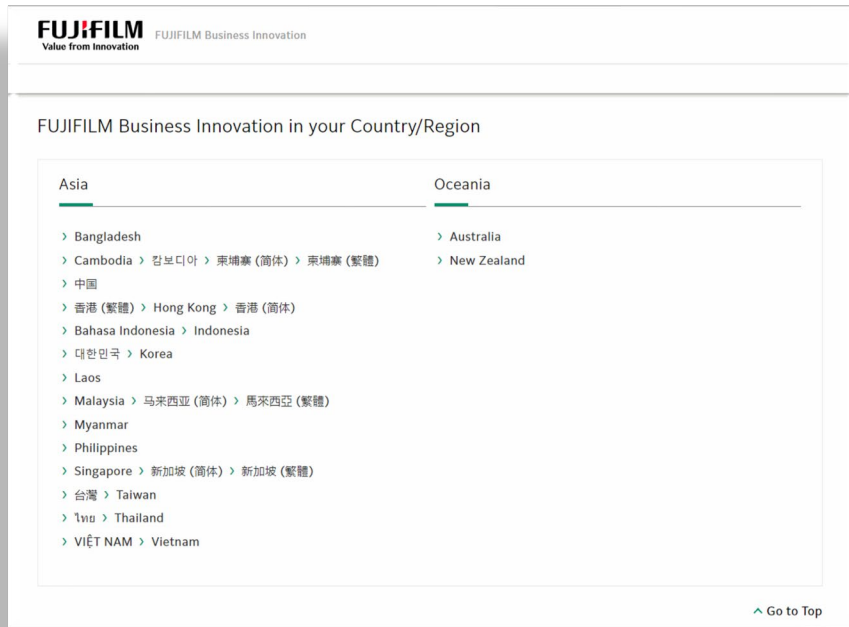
FUJIFILM
Value from Innovation

FUJIFILM Business Innovation

FUJIFILM Business Innovation in your Country/Region

Asia

› Bangladesh
› Cambodia › 캄보디아 › 柬埔寨 (简体) › 柬埔寨 (繁體)
› 中国
› 香港 (繁體) › Hong Kong › 香港 (简体)
› Bahasa Indonesia › Indonesia
› 대한민국 › Korea
› Laos
› Malaysia › 马来西亚 (简体) › 馬來西亞 (繁體)
› Myanmar
› Philippines
› Singapore › 新加坡 (简体) › 新加坡 (繁體)
› 台灣 › Taiwan
› ไทย › Thailand
› VIỆT NAM › Vietnam

Oceania

› Australia
› New Zealand

^ Go to Top